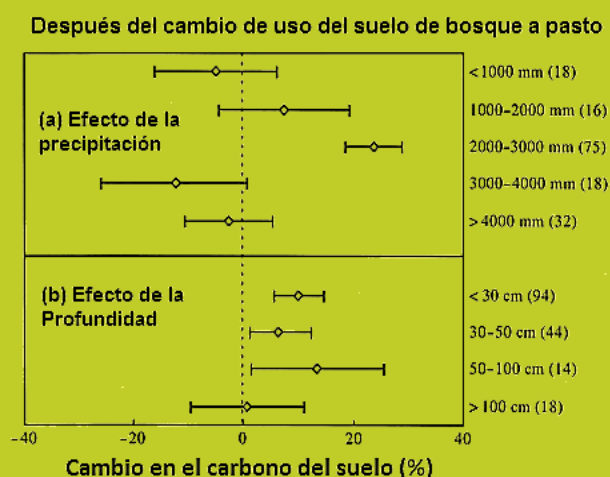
Después del cambio de uso del suelo de bosque a pasto

(a) Efecto de la precipitación

<1000 mm (18)
1000-2000 mm (16)
2000-3000 mm (75)
3000-4000 mm (18)
> 4000 mm (32)

(b) Efecto de la Profundidad

< 30 cm (94)
30-50 cm (44)
50-100 cm (14)
> 100 cm (18)

-40
-20
0
20
40

Cambio en el carbono del suelo (%)